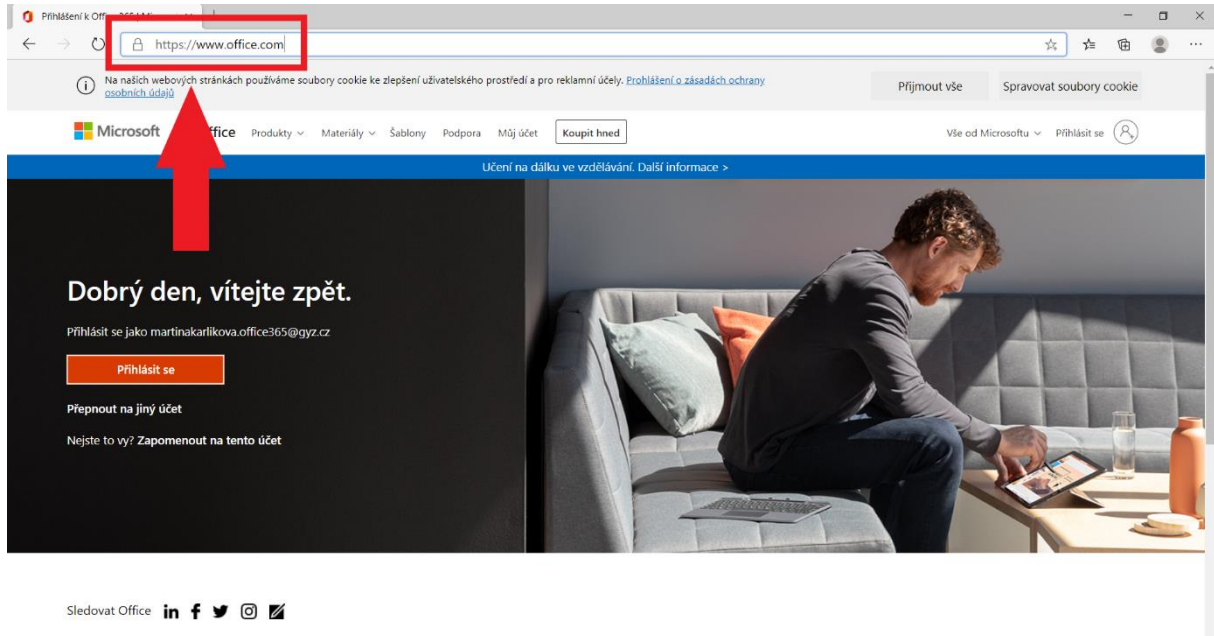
Přihlášení k Off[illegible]

https://www.office.com

Na našich webových stránkách používáme soubory cookie ke zlepšení uživatelského prostředí a pro reklamní účely. Prohlášení o zásadách ochrany osobních údajů

Přijmout vše

Spravovat soubory cookie

Microsoft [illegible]ffice Produkty Materiály Šablony Podpora Můj účet Koupit hned

Vše od Microsoftu Přihlásit se

Učení na dálku ve vzdělávání. Další informace >

Dobrý den, vítejte zpět.

Přihlásit se jako martinakarlikova.office365@gyz.cz

Přihlásit se

Přepnout na jiný účet

Nejste to vy? Zapomenout na tento účet

Sledovat Office